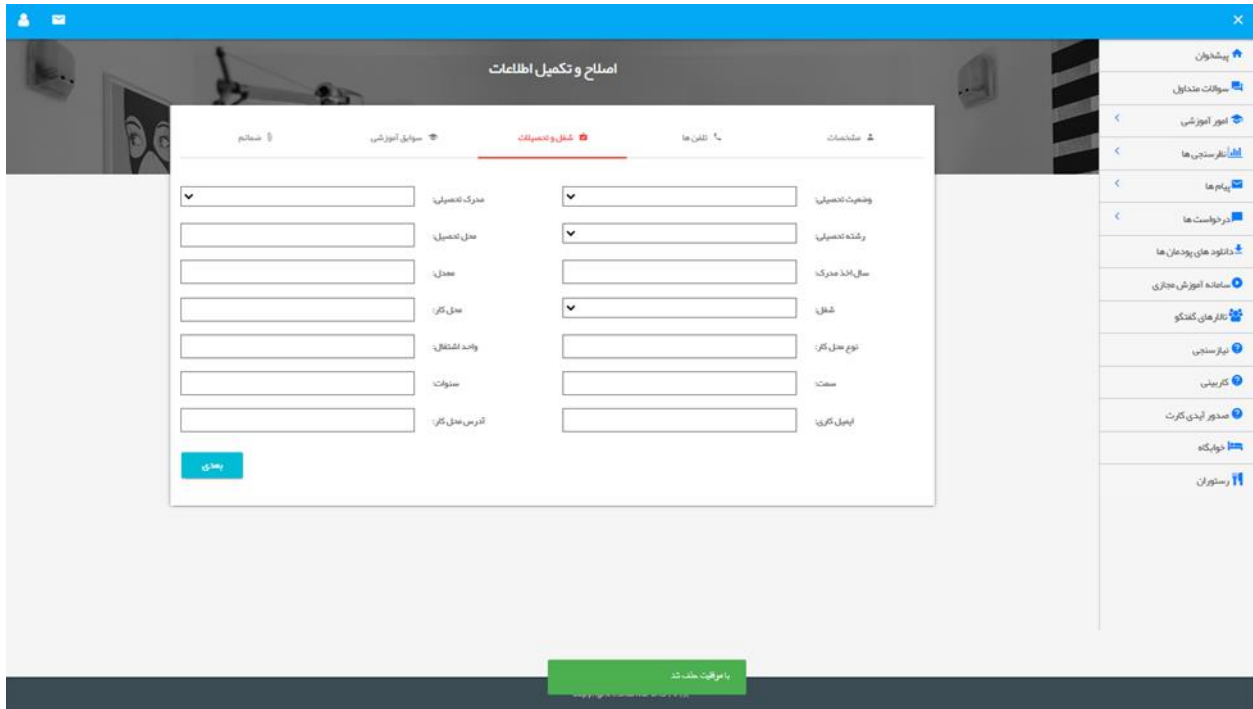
پیشخوان
سوالات متداول
امور آموزشی
نظرسنجی ها
پیام ها
درخواست ها
دانلود های پودمان ها
سامانه آموزش مجازی
تالارهای گفتگو
نیازسنجی
کاربینی
صدور آیدی کارت
خوابگاه
رستوران

اصلاح و تکمیل اطلاعات

مشخصات | تلفن ها | شغل و تحصیلات | سوابق آموزشی | ضمائم

وضعیت تحصیلی:
مدرک تحصیلی:
رشته تحصیلی:
محل تحصیل:
سال اخذ مدرک:
معدل:
شغل:
محل کار:
نوع محل کار:
واحد اشتغال:
سمت:
سنوات:
ایمیل کاری:
آدرس محل کار:

بعدی

با موفقیت حذف شد